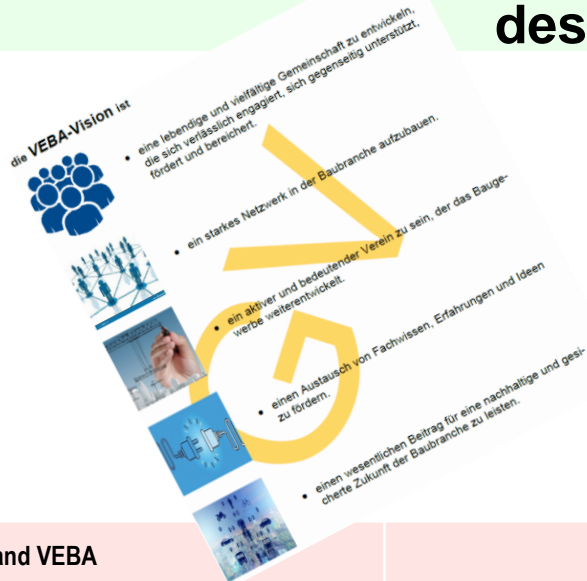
des

die VEBA-Vision ist

• eine lebendige und vielfältige Gemeinschaft zu entwickeln, die sich verlässlich engagiert, sich gegenseitig unterstützt, fördert und bereichert.

• ein starkes Netzwerk in der Baubranche aufzubauen.

• ein aktiver und bedeutender Verein zu sein, der das Baugewerbe weiterentwickelt.

• einen Austausch von Fachwissen, Erfahrungen und Ideen zu fördern.

• einen wesentlichen Beitrag für eine nachhaltige und gesicherte Zukunft der Baubranche zu leisten.

and VEBA